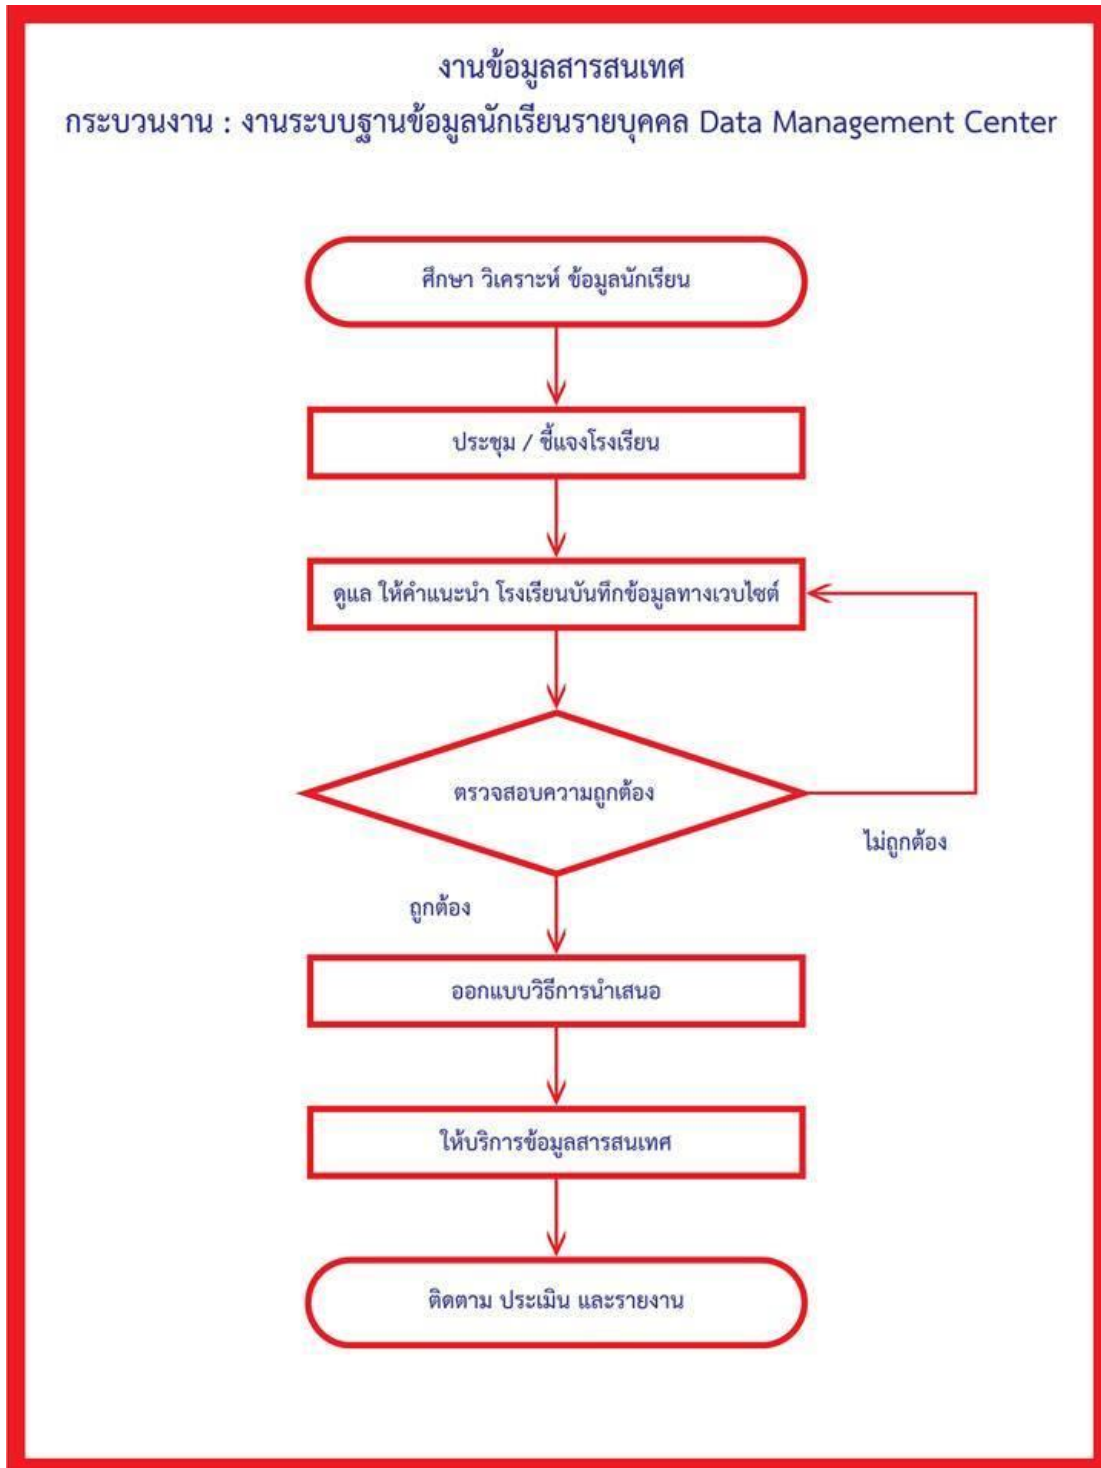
งานข้อมูลสารสนเทศ

กระบวนงาน : งานระบบฐานข้อมูลนักเรียนรายบุคคล Data Management Center

ศึกษา วิเคราะห์ ข้อมูลนักเรียน

ประชุม / ชี้แจงโรงเรียน

ดูแล ให้คำแนะนำ โรงเรียนบันทึกข้อมูลทางเวบไซต์

ตรวจสอบความถูกต้อง

ไม่ถูกต้อง

ถูกต้อง

ออกแบบวิธีการนำเสนอ

ให้บริการข้อมูลสารสนเทศ

ติดตาม ประเมิน และรายงาน